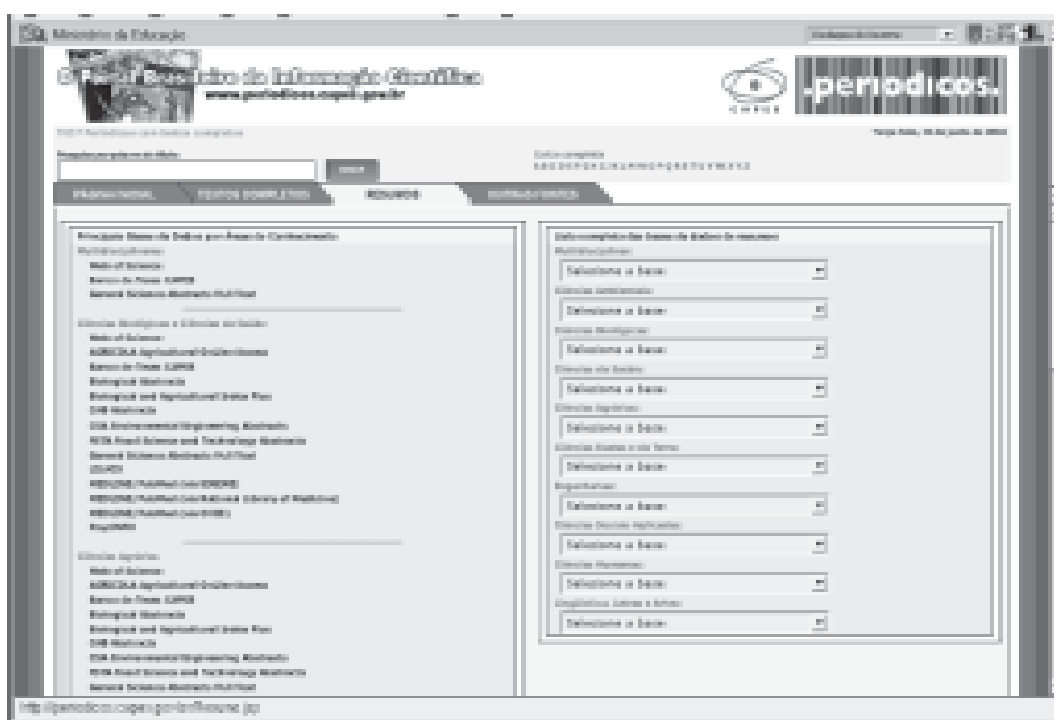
Ministério da Educação

O Portal Brasileiro da Informação Científica
www.periodicos.capes.gov.br

.periodicos.

CAPES

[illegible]

Terça-feira, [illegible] de junho de 2003

Pesquisa por título do título:

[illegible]

Lista completa
A B C D E F G H I J K L M N O P Q R S T U V W X Y Z

PÁGINA INICIAL | TEXTOS COMPLETOS | RESUMOS | OUTRAS FONTES

Principais Bases de Dados por Área do Conhecimento:
Multidisciplinares:
Web of Science
Banco de Teses CAPES
General Science Abstracts Full Text

Ciências Biológicas e Ciências da Saúde:
Web of Science
AGRICOLA Agricultural OnLine Access
Banco de Teses CAPES
Biological Abstracts
Biological and Agricultural Index Plus
CAB Abstracts
CSA Environmental Engineering Abstracts
FSTA Food Science and Technology Abstracts
General Science Abstracts Full Text
LILACS
MEDLINE/PubMed (via BIREME)
MEDLINE/PubMed (via National Library of Medicine)
MEDLINE/PubMed (via EBSCO)
PsycINFO

Ciências Agrárias:
Web of Science
AGRICOLA Agricultural OnLine Access
Banco de Teses CAPES
Biological Abstracts
Biological and Agricultural Index Plus
CAB Abstracts
CSA Environmental Engineering Abstracts
FSTA Food Science and Technology Abstracts
General Science Abstracts Full Text

Lista completa das bases de dados de resumos:
Multidisciplinares:
Selecione a base:
Ciências Ambientais:
Selecione a base:
Ciências Biológicas:
Selecione a base:
Ciências da Saúde:
Selecione a base:
Ciências Agrárias:
Selecione a base:
Ciências Exatas e da Terra:
Selecione a base:
Engenharias:
Selecione a base:
Ciências Sociais Aplicadas:
Selecione a base:
Ciências Humanas:
Selecione a base:
Lingüística, Letras e Artes:
Selecione a base:

http://periodicos.capes.gov.br/resumo.jsp